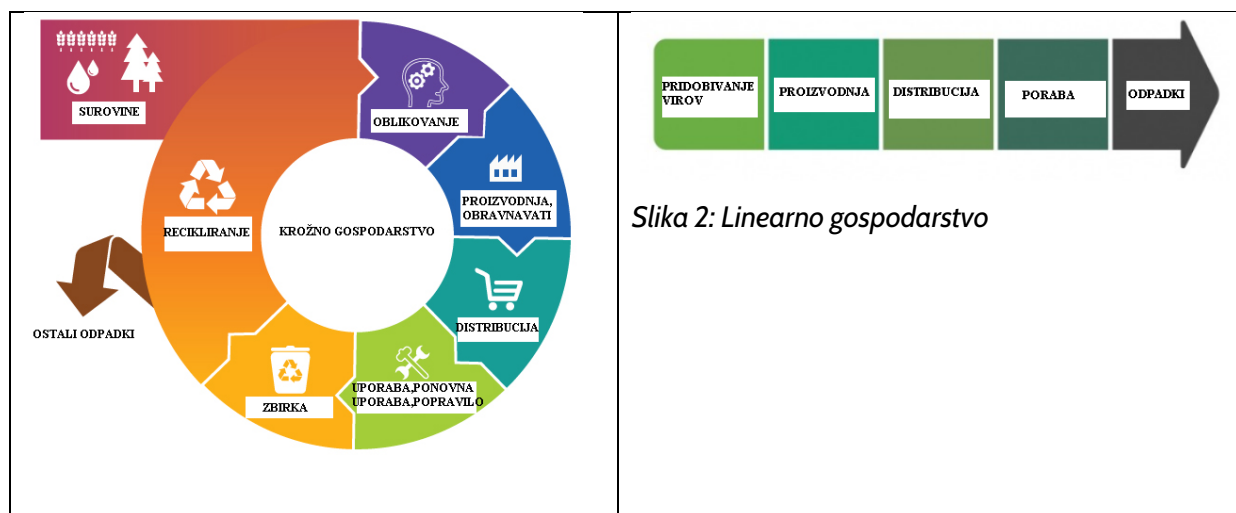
SUROVINE

OBLIKOVANJE

PROIZVODNJA, OBRAVNAVATI

DISTRIBUCIJA

UPORABA,PONOVNA UPORABA,POPRAVILO

ZBIRKA

RECIKLIRANJE

KROŽNO GOSPODARSTVO

OSTALI ODPADKI

PRIDOBIVANJE VIROV

PROIZVODNJA

DISTRIBUCIJA

PORABA

ODPADKI

Slika 2: Linearno gospodarstvo